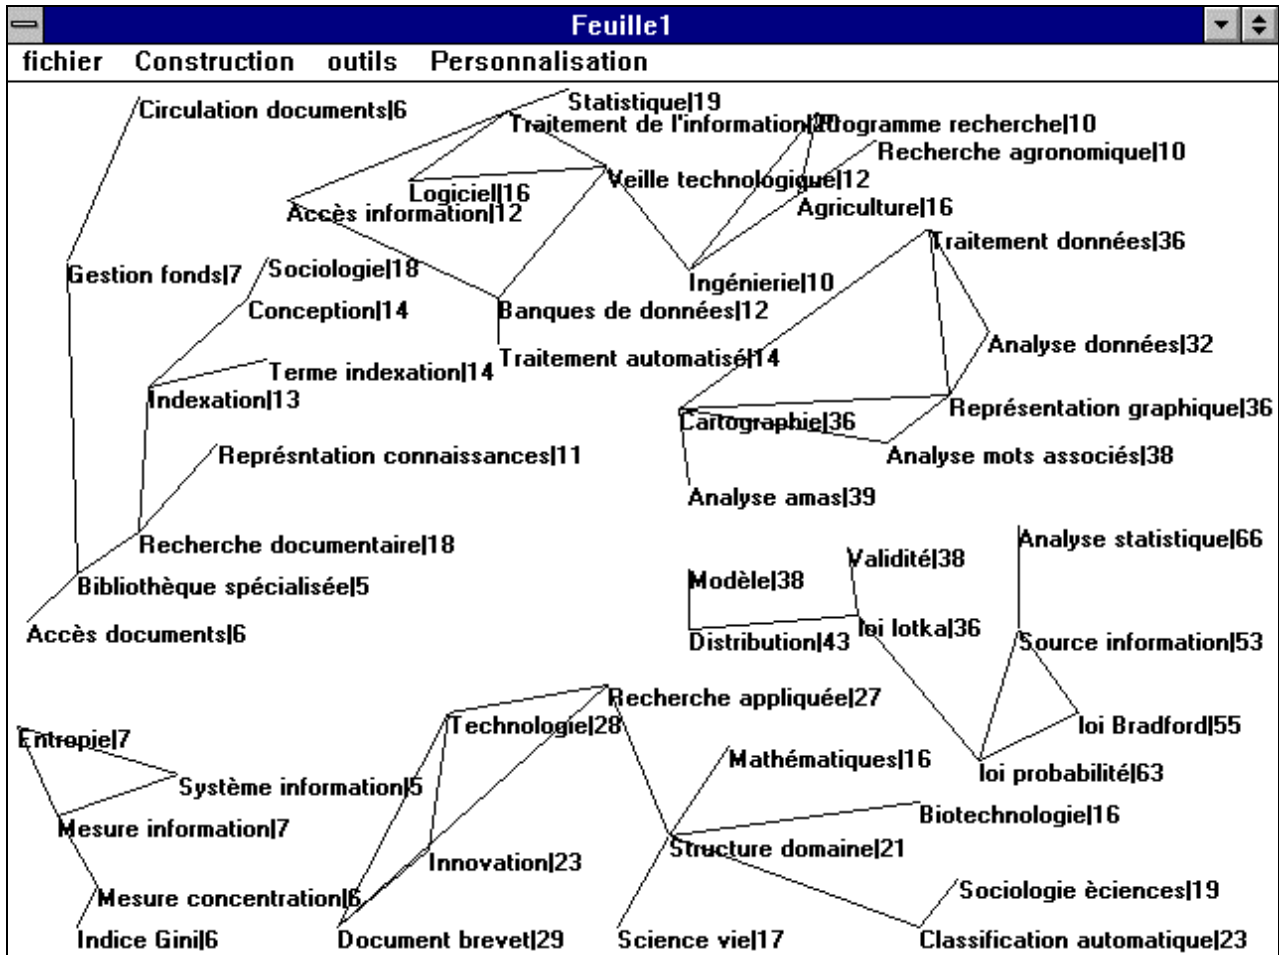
Feuille1

fichier Construction outils Personnalisation

Circulation documents|6

Statistique|19

Traitement de l'information|20

Programme recherche|10

Recherche agronomique|10

Logiciel|16

Veille technologique|12

Accès information|12

Agriculture|16

Traitement données|36

Gestion fonds|7

Sociologie|18

Ingénierie|10

Conception|14

Banques de données|12

Analyse données|32

Terme indexation|14

Traitement automatisé|14

Indexation|13

Représentation graphique|36

Cartographie|36

Représntation connaissances|11

Analyse mots associés|38

Analyse amas|39

Recherche documentaire|18

Analyse statistique|66

Validité|38

Bibliothèque spécialisée|5

Modèle|38

Accès documents|6

loi lotka|36

Distribution|43

Source information|53

Recherche appliquée|27

Technologie|28

loi Bradford|55

Entropie|7

Mathématiques|16

Système information|5

loi probabilité|63

Biotechnologie|16

Mesure information|7

Structure domaine|21

Innovation|23

Mesure concentration|6

Sociologie èciences|19

Indice Gini|6

Document brevet|29

Science vie|17

Classification automatique|23